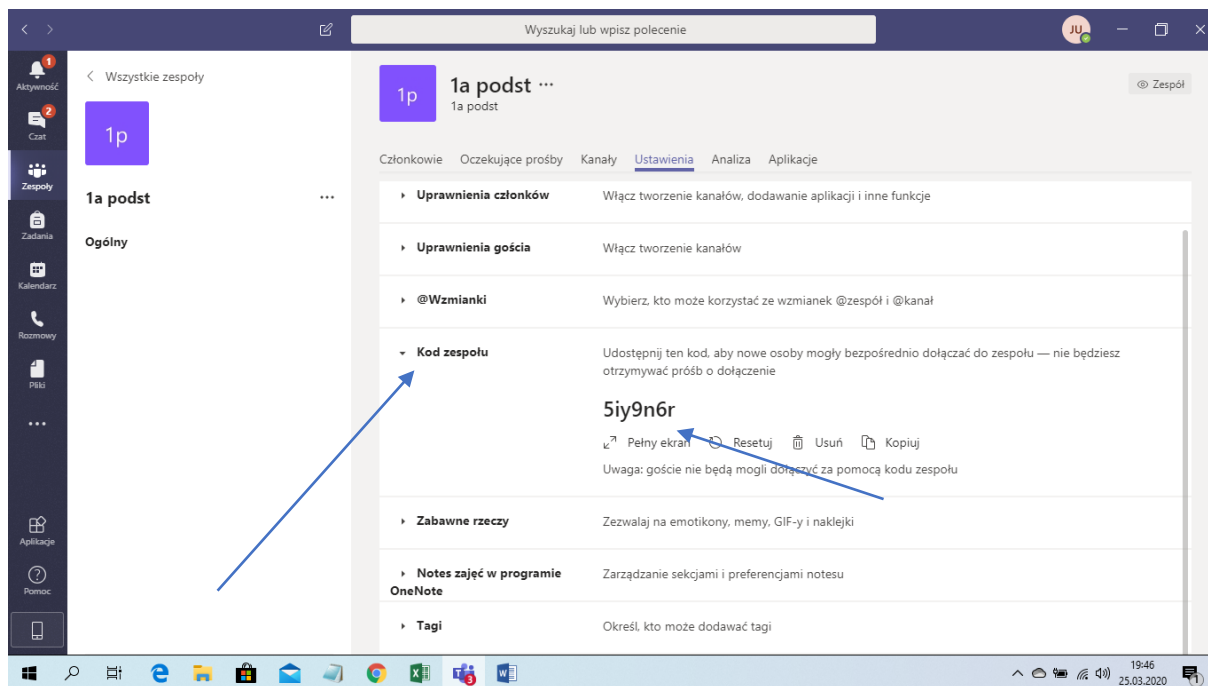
Wyszukaj lub wpisz polecenie

JU

1 Aktywność
2 Czat
Zespoły
Zadania
Kalendarz
Rozmowy
Pliki
...
Aplikacje
Pomoc

< Wszystkie zespoły

1p

1a podst ...

Ogólny

1p

1a podst ...
1a podst

Zespół

Członkowie Oczekujące prośby Kanały Ustawienia Analiza Aplikacje

Uprawnienia członków | Włącz tworzenie kanałów, dodawanie aplikacji i inne funkcje

Uprawnienia gościa | Włącz tworzenie kanałów

@Wzmianki | Wybierz, kto może korzystać ze wzmianek @zespół i @kanał

Kod zespołu | Udostępnij ten kod, aby nowe osoby mogły bezpośrednio dołączać do zespołu — nie będziesz otrzymywać próśb o dołączenie

5iy9n6r

Pełny ekran Resetuj Usuń Kopiuj

Uwaga: goście nie będą mogli dołączyć za pomocą kodu zespołu

Zabawne rzeczy | Zezwalaj na emotikony, memy, GIF-y i naklejki

Notes zajęć w programie OneNote | Zarządzanie sekcjami i preferencjami notesu

Tagi | Określ, kto może dodawać tagi

3

19:46
25.03.2020
1